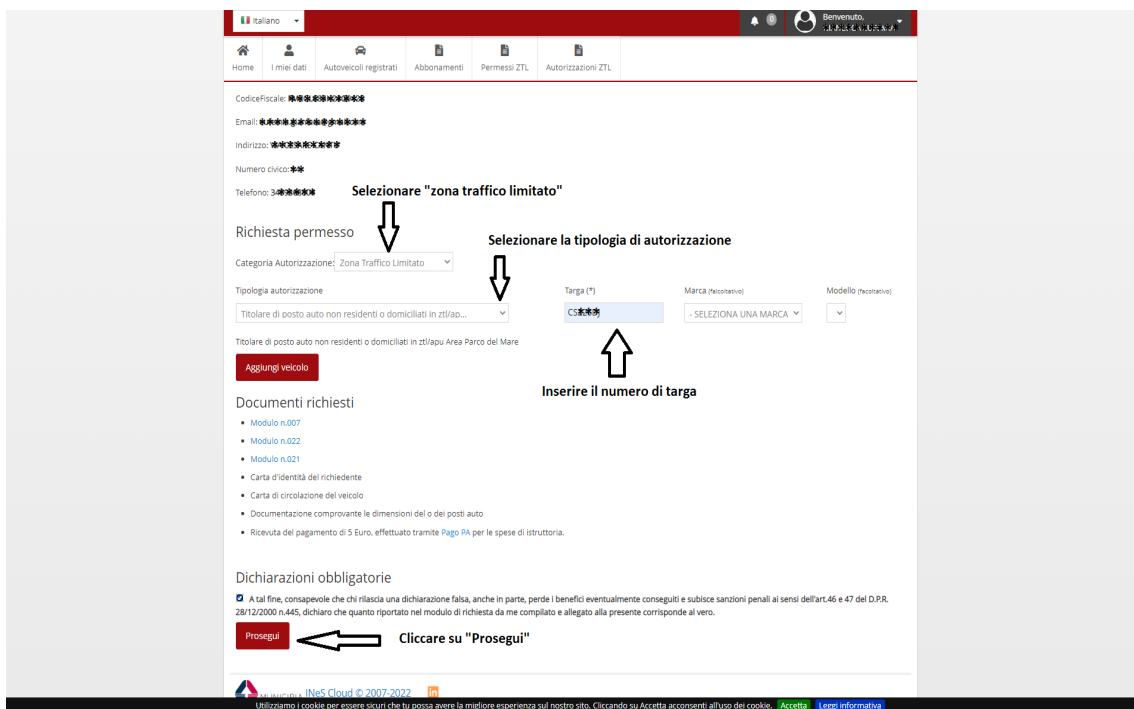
Italiano

0

Benvenuto, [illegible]

Home | I miei dati | Autoveicoli registrati | Abbonamenti | Permessi ZTL | Autorizzazioni ZTL

CodiceFiscale: ***********

Email: ***************

Indirizzo: **********

Numero civico: **

Telefono: 34******

Selezionare "zona traffico limitato"

Richiesta permesso

Selezionare la tipologia di autorizzazione

Categoria Autorizzazione: Zona Traffico Limitato

Tipologia autorizzazione

Titolare di posto auto non residenti o domiciliati in ztl/ap...

Targa (*)

CS****

Marca (facoltativo)

- SELEZIONA UNA MARCA -

Modello (facoltativo)

Titolare di posto auto non residenti o domiciliati in ztl/apu Area Parco del Mare

Aggiungi veicolo

Inserire il numero di targa

Documenti richiesti

• Modulo n.007
• Modulo n.022
• Modulo n.021
• Carta d'identità del richiedente
• Carta di circolazione del veicolo
• Documentazione comprovante le dimensioni del o dei posti auto
• Ricevuta del pagamento di 5 Euro, effettuato tramite Pago PA per le spese di istruttoria.

Dichiarazioni obbligatorie

A tal fine, consapevole che chi rilascia una dichiarazione falsa, anche in parte, perde i benefici eventualmente conseguiti e subisce sanzioni penali ai sensi dell'art.46 e 47 del D.P.R. 28/12/2000 n.445, dichiaro che quanto riportato nel modulo di richiesta da me compilato e allegato alla presente corrisponde al vero.

Prosegui

Cliccare su "Prosegui"

MUNICIPIA INeS Cloud © 2007-2022

Utilizziamo i cookie per essere sicuri che tu possa avere la migliore esperienza sul nostro sito. Cliccando su Accetta acconsenti all'uso dei cookie. Accetta Leggi informativa